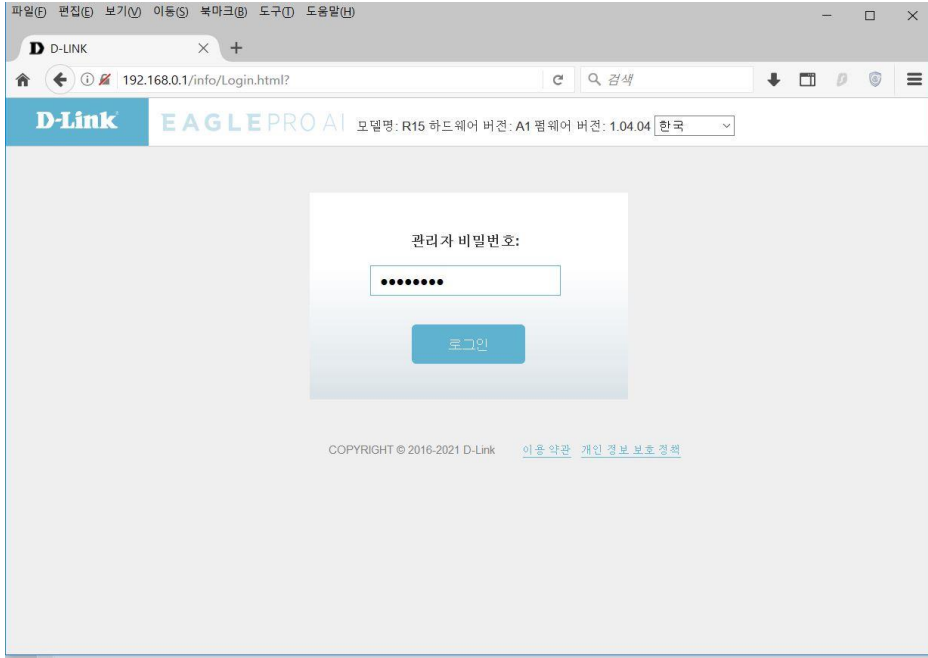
파일(F) 편집(E) 보기(V) 이동(S) 북마크(B) 도구(T) 도움말(H)

D-LINK

192.168.0.1/info/Login.html?

검색

D-Link

EAGLE PRO AI

모델명: R15 하드웨어 버전: A1 펌웨어 버전: 1.04.04 한국

관리자 비밀번호:

••••••••

로그인

COPYRIGHT © 2016-2021 D-Link 이용 약관 개인 정보 보호 정책